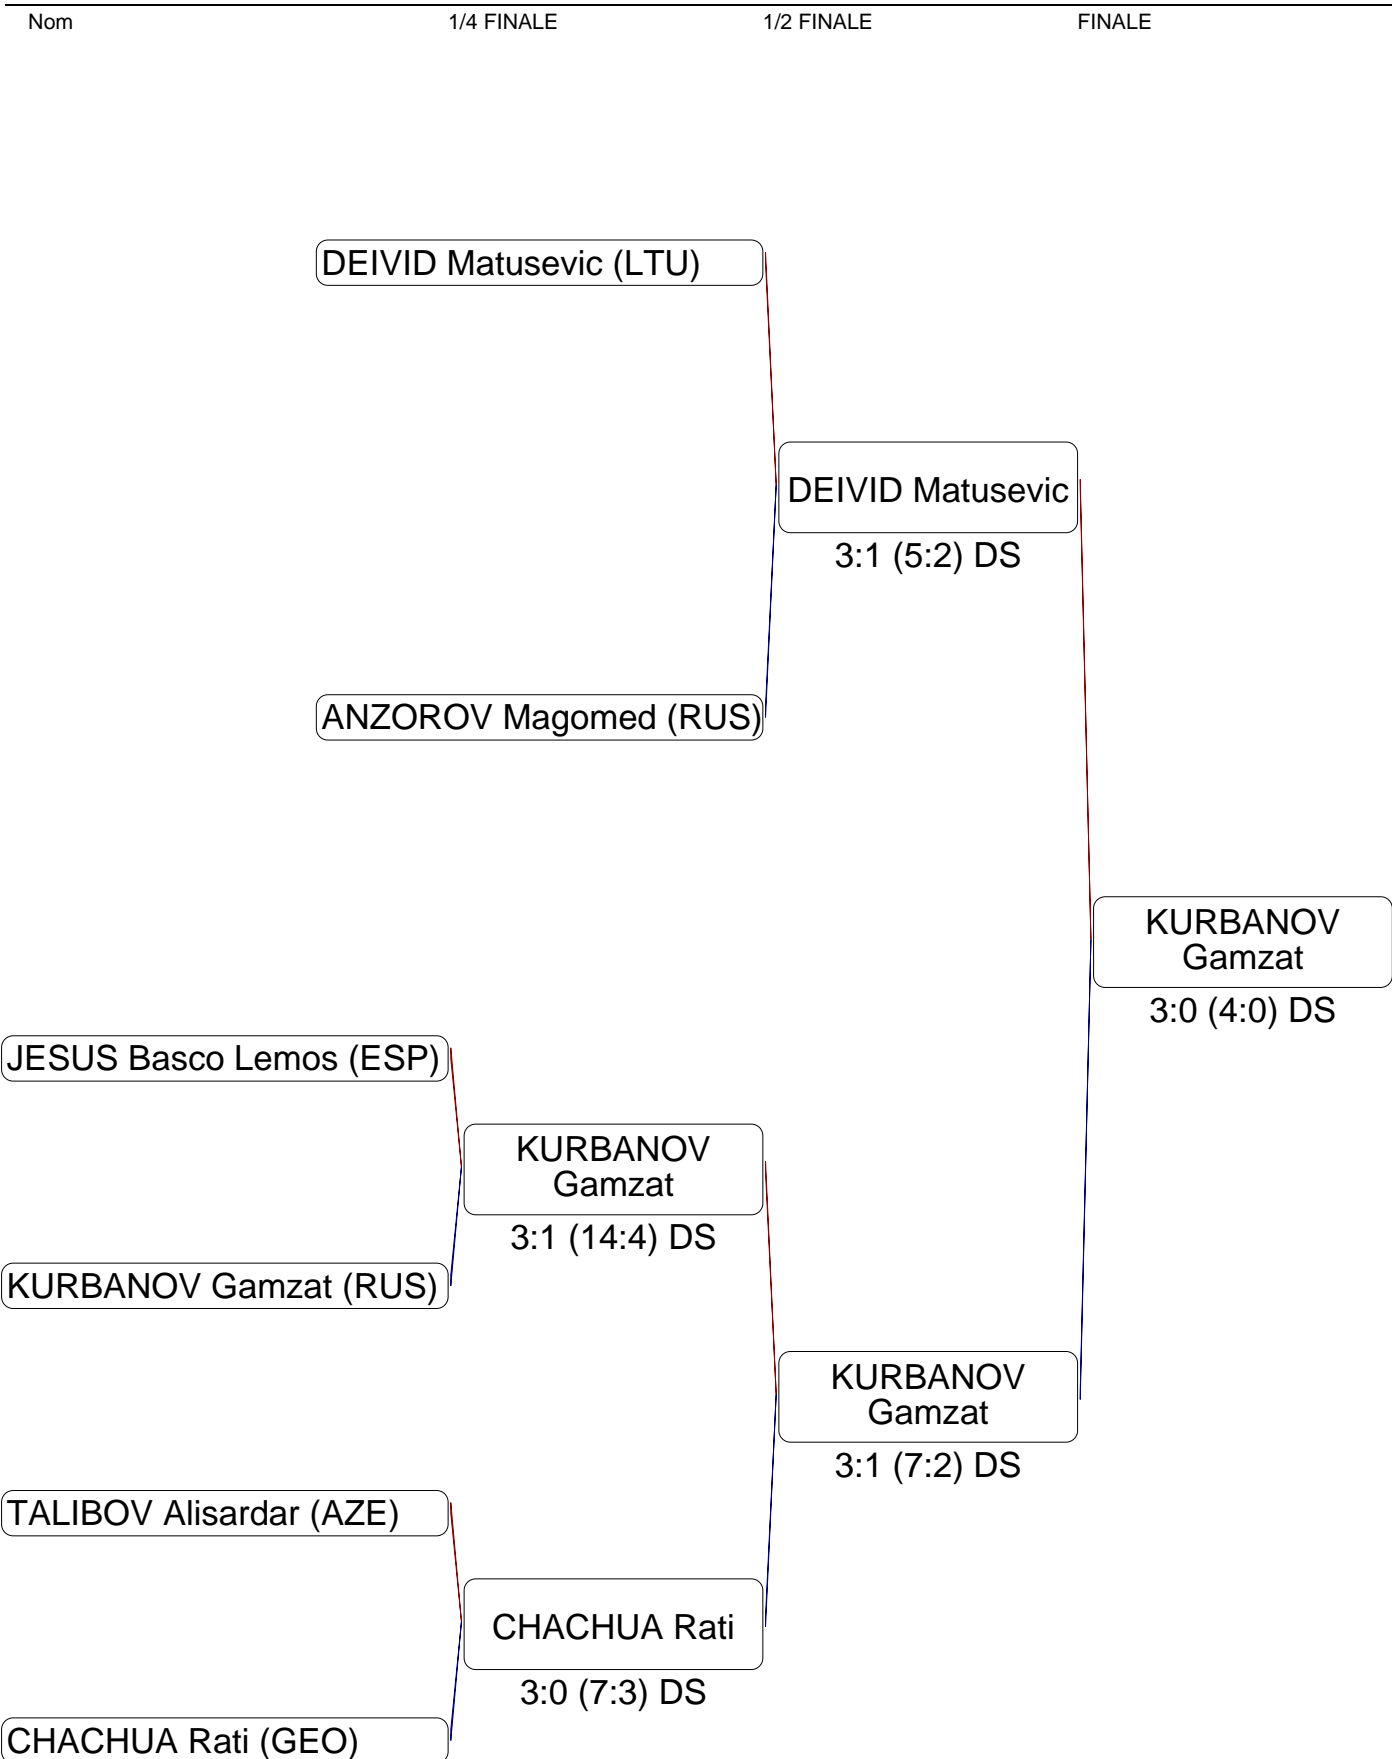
Nom 1/4 FINALE 1/2 FINALE FINALE

DEIVID Matusevic (LTU)

DEIVID Matusevic
3:1 (5:2) DS

ANZOROV Magomed (RUS)

KURBANOV Gamzat
3:0 (4:0) DS

JESUS Basco Lemos (ESP)

KURBANOV Gamzat
3:1 (14:4) DS

KURBANOV Gamzat (RUS)

KURBANOV Gamzat
3:1 (7:2) DS

TALIBOV Alisardar (AZE)

CHACHUA Rati
3:0 (7:3) DS

CHACHUA Rati (GEO)